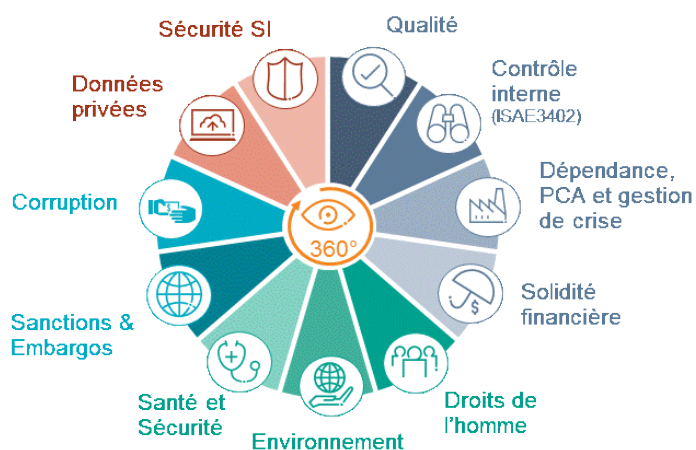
Sécurité SI

Qualité

Contrôle interne (ISAE3402)

Dépendance, PCA et gestion de crise

Solidité financière

Droits de l'homme

Environnement

Santé et Sécurité

Sanctions & Embargos

Corruption

Données privées

360°